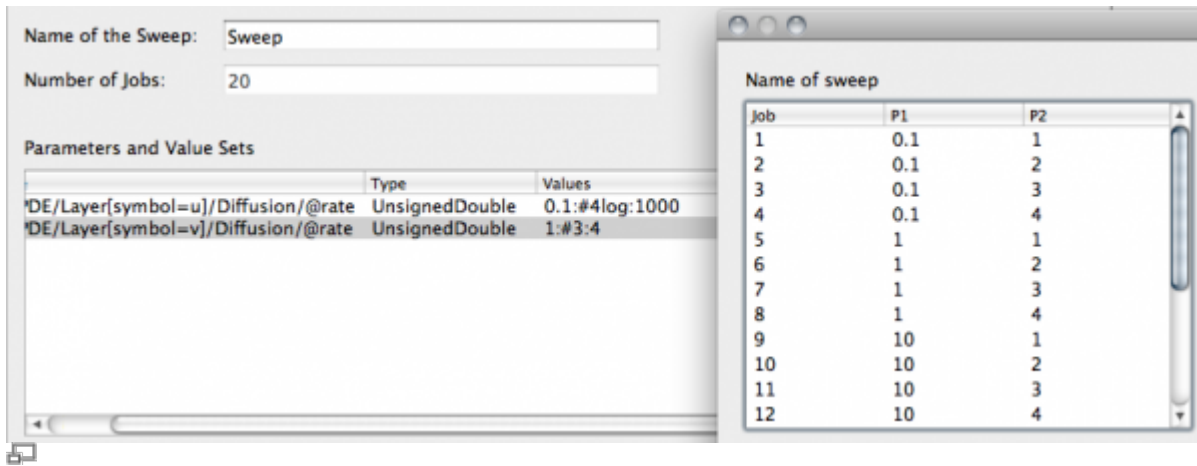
Name of the Sweep: Sweep

Number of Jobs: 20

Parameters and Value Sets

| | Type | Values |
|---|---|---|
| 'DE/Layer[symbol=u]/Diffusion/@rate | UnsignedDouble | 0.1:#4log:1000 |
| 'DE/Layer[symbol=v]/Diffusion/@rate | UnsignedDouble | 1:#3:4 |

Name of sweep

| Job | P1 | P2 |
|---|---|---|
| 1 | 0.1 | 1 |
| 2 | 0.1 | 2 |
| 3 | 0.1 | 3 |
| 4 | 0.1 | 4 |
| 5 | 1 | 1 |
| 6 | 1 | 2 |
| 7 | 1 | 3 |
| 8 | 1 | 4 |
| 9 | 10 | 1 |
| 10 | 10 | 2 |
| 11 | 10 | 3 |
| 12 | 10 | 4 |